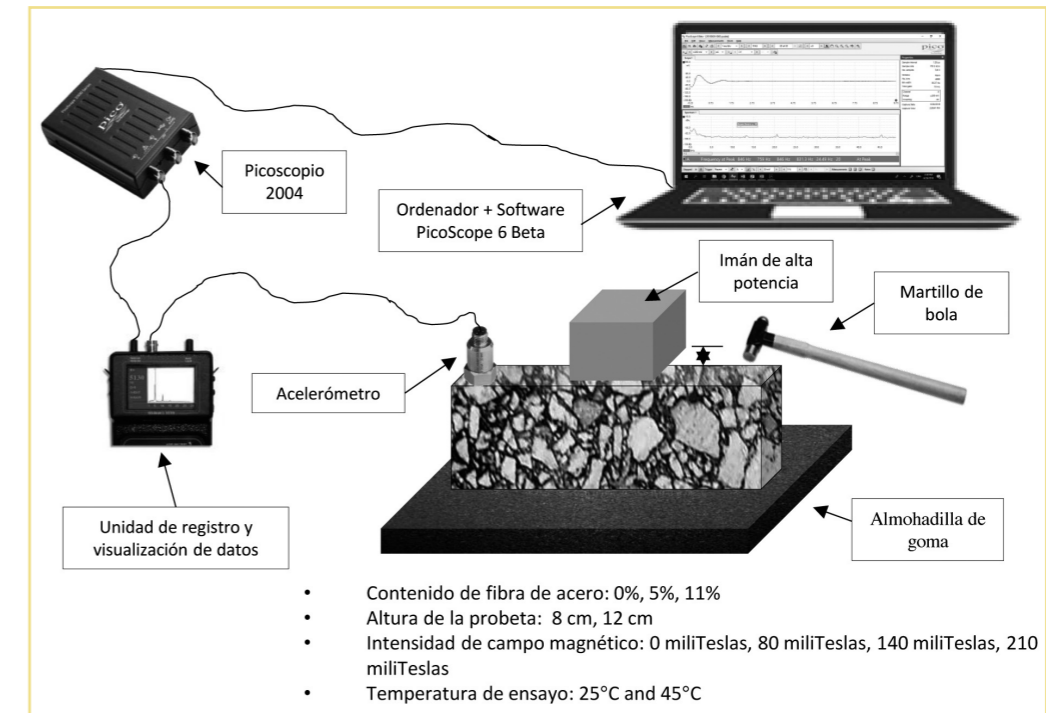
pico

Picoscopio 2004

Ordenador + Software PicoScope 6 Beta

Imán de alta potencia

Martillo de bola

Acelerómetro

Unidad de registro y visualización de datos

Almohadilla de goma

• Contenido de fibra de acero: 0%, 5%, 11%
• Altura de la probeta: 8 cm, 12 cm
• Intensidad de campo magnético: 0 miliTeslas, 80 miliTeslas, 140 miliTeslas, 210 miliTeslas
• Temperatura de ensayo: 25°C and 45°C